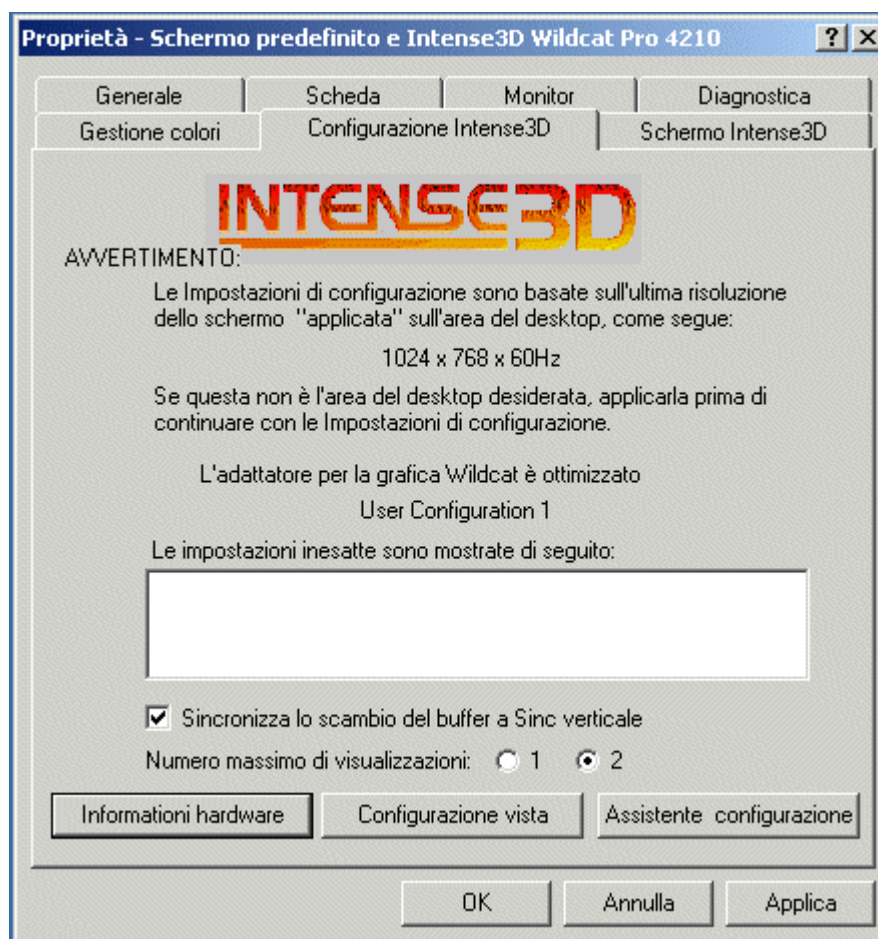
Proprietà - Schermo predefinito e Intense3D Wildcat Pro 4210

?

X

Generale

Scheda

Monitor

Diagnostica

Gestione colori

Configurazione Intense3D

Schermo Intense3D

INTENSE3D

AVVERTIMENTO:

Le Impostazioni di configurazione sono basate sull'ultima risoluzione dello schermo "applicata" sull'area del desktop, come segue:

1024 x 768 x 60Hz

Se questa non è l'area del desktop desiderata, applicarla prima di continuare con le Impostazioni di configurazione.

L'adattatore per la grafica Wildcat è ottimizzato

User Configuration 1

Le impostazioni inesatte sono mostrate di seguito:

Sincronizza lo scambio del buffer a Sinc verticale

Numero massimo di visualizzazioni: 1 2

Informationi hardware

Configurazione vista

Assistente configurazione

OK

Annulla

Applica